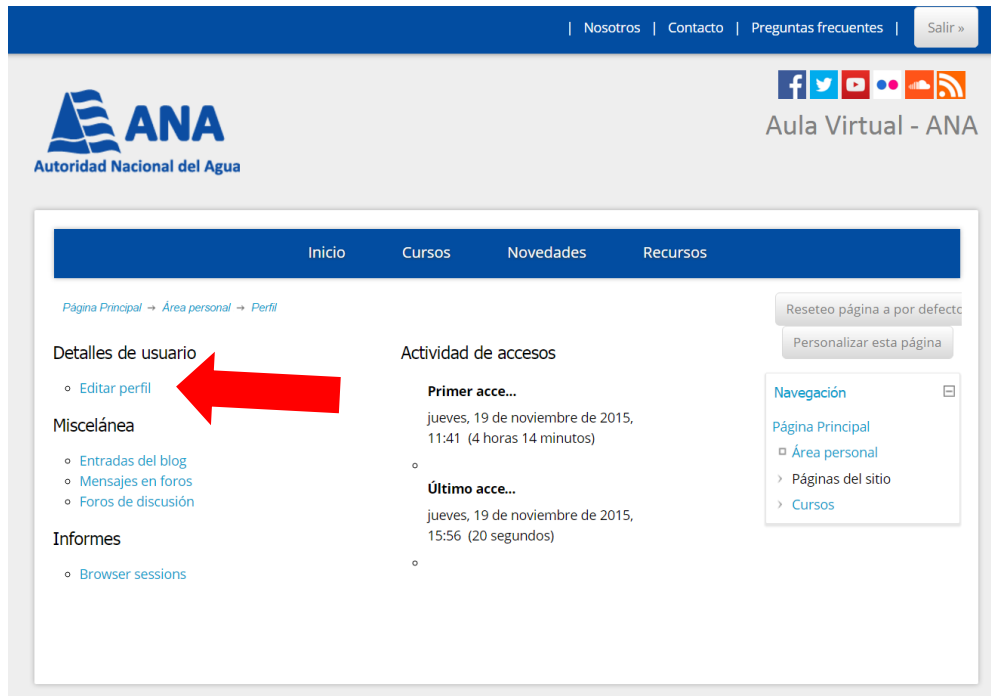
| Nosotros | Contacto | Preguntas frecuentes |

Salir »

ANA
Autoridad Nacional del Agua

Aula Virtual - ANA

Inicio
Cursos
Novedades
Recursos

Página Principal → Área personal → Perfil

Reseteo página a por defecto
Personalizar esta página

Detalles de usuario

- Editar perfil

Miscelánea

- Entradas del blog
- Mensajes en foros
- Foros de discusión

Informes

- Browser sessions

Actividad de accesos

Primer acce...
jueves, 19 de noviembre de 2015, 11:41 (4 horas 14 minutos)

Último acce...
jueves, 19 de noviembre de 2015, 15:56 (20 segundos)

Navegación

Página Principal
Área personal
Páginas del sitio
Cursos